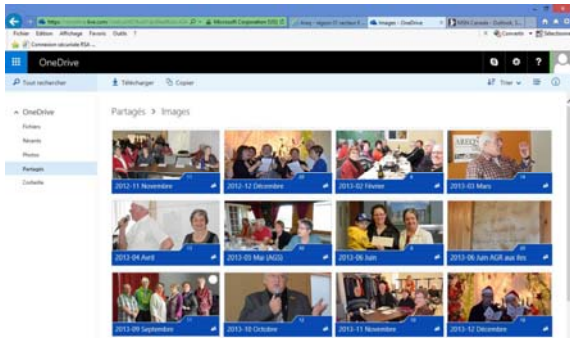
Microsoft Corporation [US]
Images - OneDrive
MSN Canada - Outlook
Fichier Edition Affichage Favoris Outils ?
Connexion sécurisée RSA
Convertir Sélectionner

OneDrive

Tout rechercher
Télécharger Copier
Trier

OneDrive
Fichiers
Récents
Photos
Partagés
Corbeille

Partagés > Images

2012-11 Novembre
2012-12 Décembre
2013-02 Février
2013-03 Mars
2013-04 Avril
2013-05 Mai (AGS)
2013-06 Juin
2013-06 Juin AGR aux îles
2013-09 Septembre
2013-10 Octobre
2013-11 Novembre
2013-12 Décembre